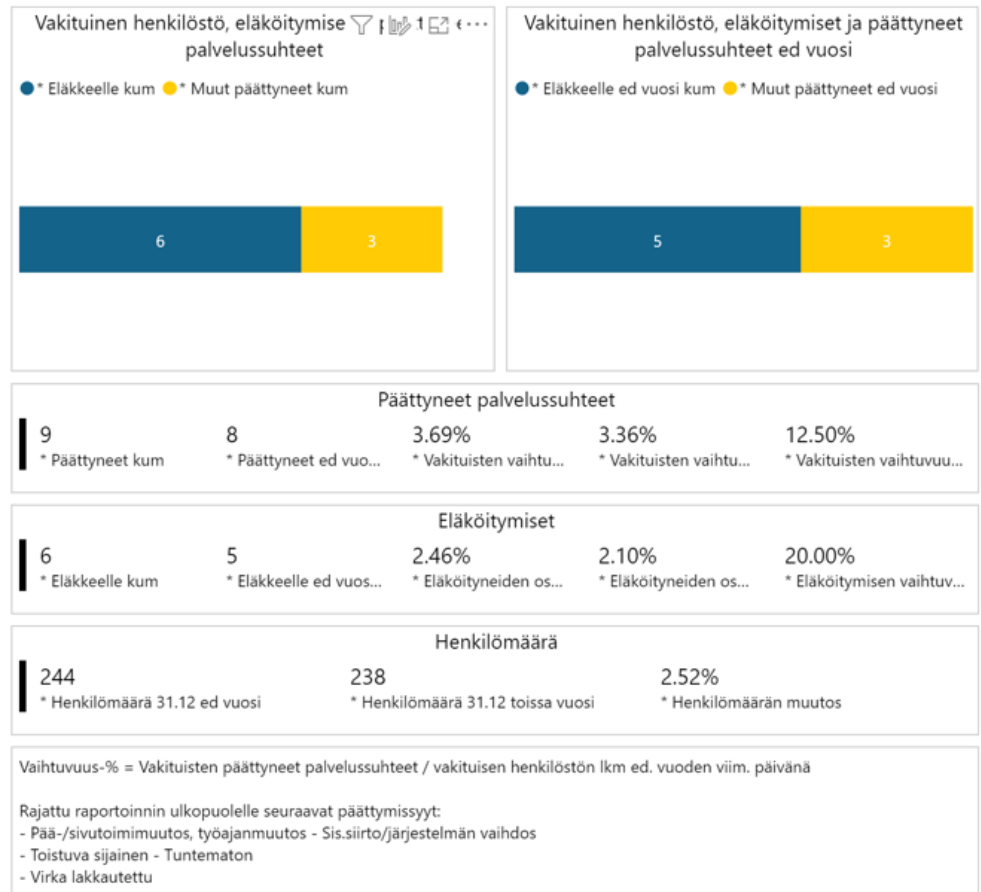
Vakituinen henkilöstö, eläköitymise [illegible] palvelussuhteet

* Eläkkeelle kum * Muut päättyneet kum

6 3

Vakituinen henkilöstö, eläköitymiset ja päättyneet palvelussuhteet ed vuosi

* Eläkkeelle ed vuosi kum * Muut päättyneet ed vuosi

5 3

Päättyneet palvelussuhteet

9
* Päättyneet kum

8
* Päättyneet ed vuo...

3.69%
* Vakituisten vaihtu...

3.36%
* Vakituisten vaihtu...

12.50%
* Vakituisten vaihtuvuu...

Eläköitymiset

6
* Eläkkeelle kum

5
* Eläkkeelle ed vuos...

2.46%
* Eläköityneiden os...

2.10%
* Eläköityneiden os...

20.00%
* Eläköitymisen vaihtuv...

Henkilömäärä

244
* Henkilömäärä 31.12 ed vuosi

238
* Henkilömäärä 31.12 toissa vuosi

2.52%
* Henkilömäärän muutos

Vaihtuvuus-% = Vakituisten päättyneet palvelussuhteet / vakituisen henkilöstön lkm ed. vuoden viim. päivänä

Rajattu raportoinnin ulkopuolelle seuraavat päättymissyyt:
- Pää-/sivutoimimuutos, työajanmuutos - Sis.siirto/järjestelmän vaihdos
- Toistuva sijainen - Tuntematon
- Virka lakkautettu